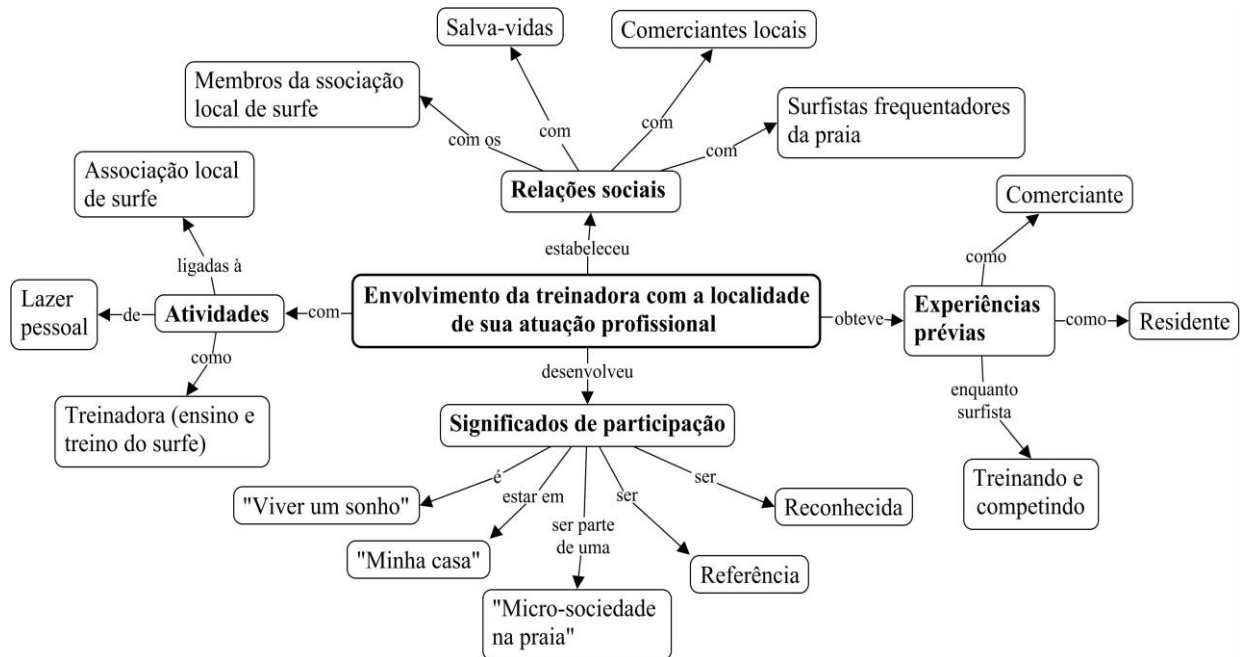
Salva-vidas

Comerciantes locais

Membros da ssociação local de surfe

Surfistas frequentadores da praia

com os

com

com

com

Associação local de surfe

Relações sociais

Comerciante

estabeleceu

ligadas à

como

Lazer pessoal

de

Atividades

com

Envolvimento da treinadora com a localidade de sua atuação profissional

obteve

Experiências prévias

como

Residente

como

desenvolveu

enquanto surfista

Treinadora (ensino e treino do surfe)

Significados de participação

é

estar em

ser

ser

"Viver um sonho"

ser parte de uma

Reconhecida

Treinando e competindo

"Minha casa"

Referência

"Micro-sociedade na praia"